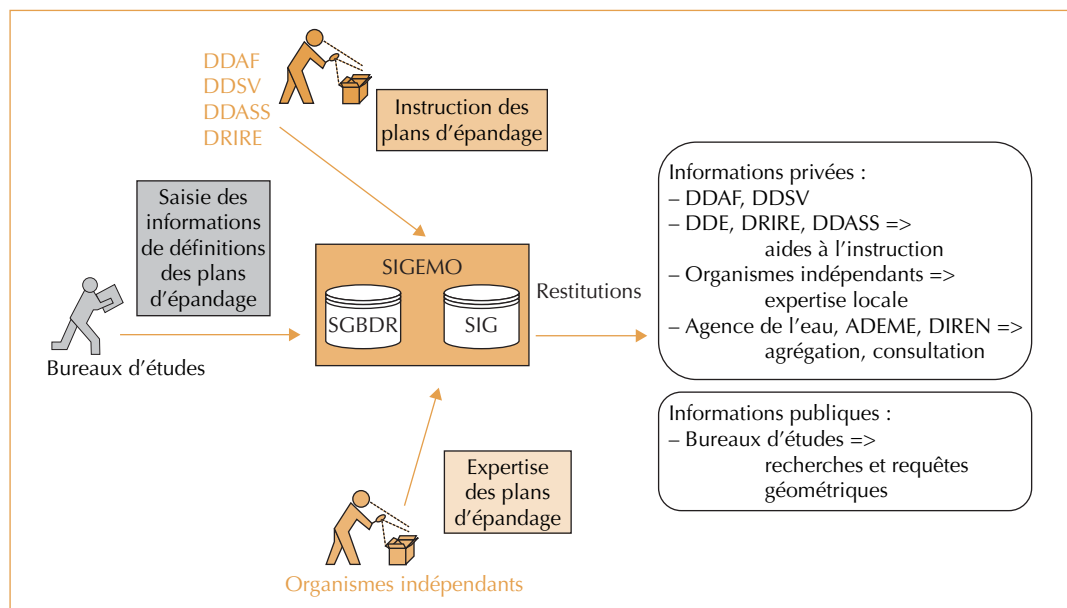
DDAF
DDSV
DDASS
DRIRE

Instruction des plans d'épandage

Saisie des informations de définitions des plans d'épandage

Bureaux d'études

SIGEMO

SGBDR

SIG

Restitutions

Informations privées :
– DDAF, DDSV
– DDE, DRIRE, DDASS => aides à l'instruction
– Organismes indépendants => expertise locale
– Agence de l'eau, ADEME, DIREN => agrégation, consultation

Informations publiques :
– Bureaux d'études => recherches et requêtes géométriques

Expertise des plans d'épandage

Organismes indépendants